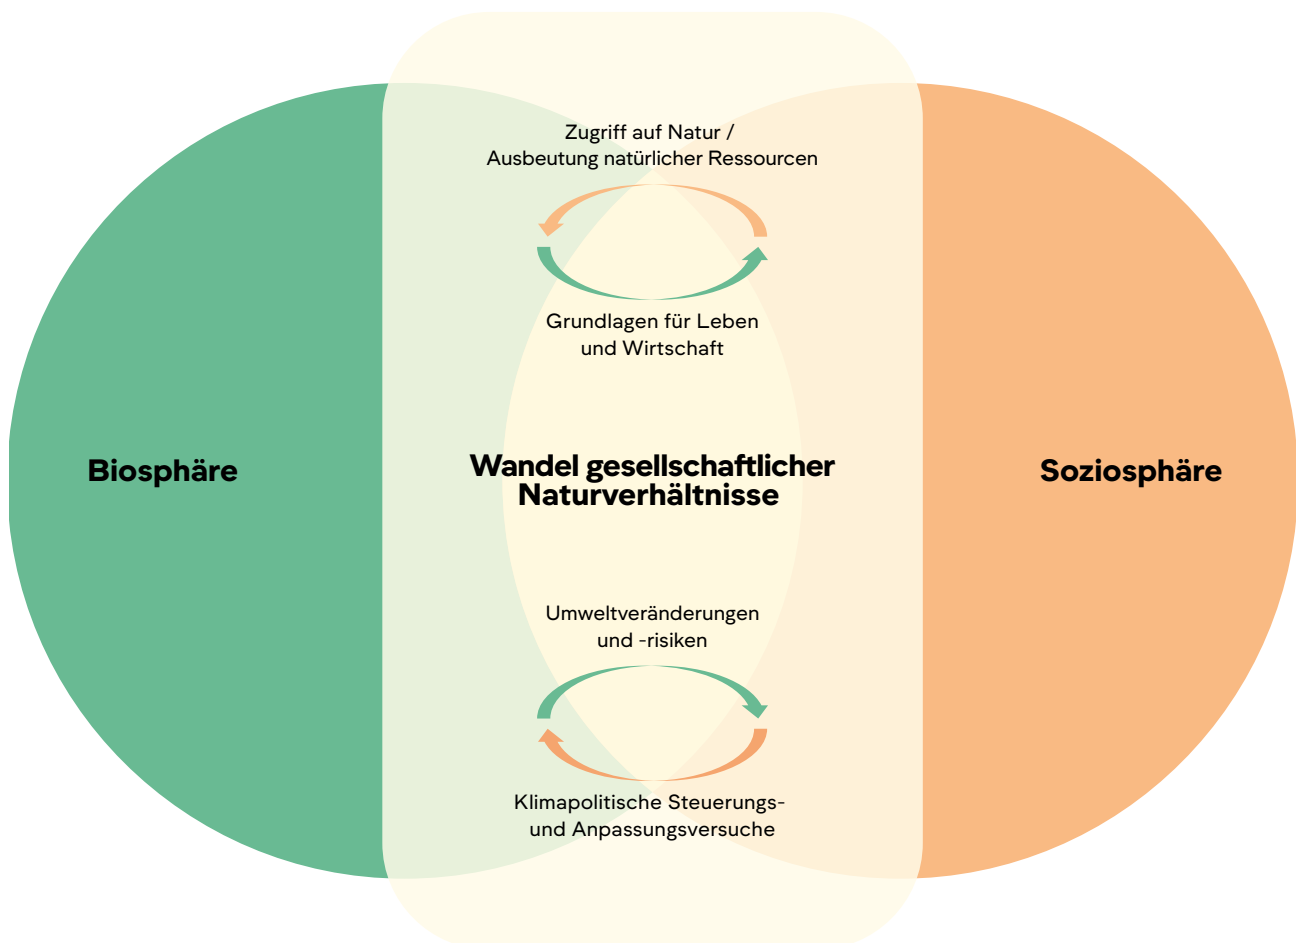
Zugriff auf Natur /
Ausbeutung natürlicher Ressourcen

Grundlagen für Leben
und Wirtschaft

Biosphäre

Wandel gesellschaftlicher
Naturverhältnisse

Soziosphäre

Umweltveränderungen
und -risiken

Klimapolitische Steuerungs-
und Anpassungsversuche